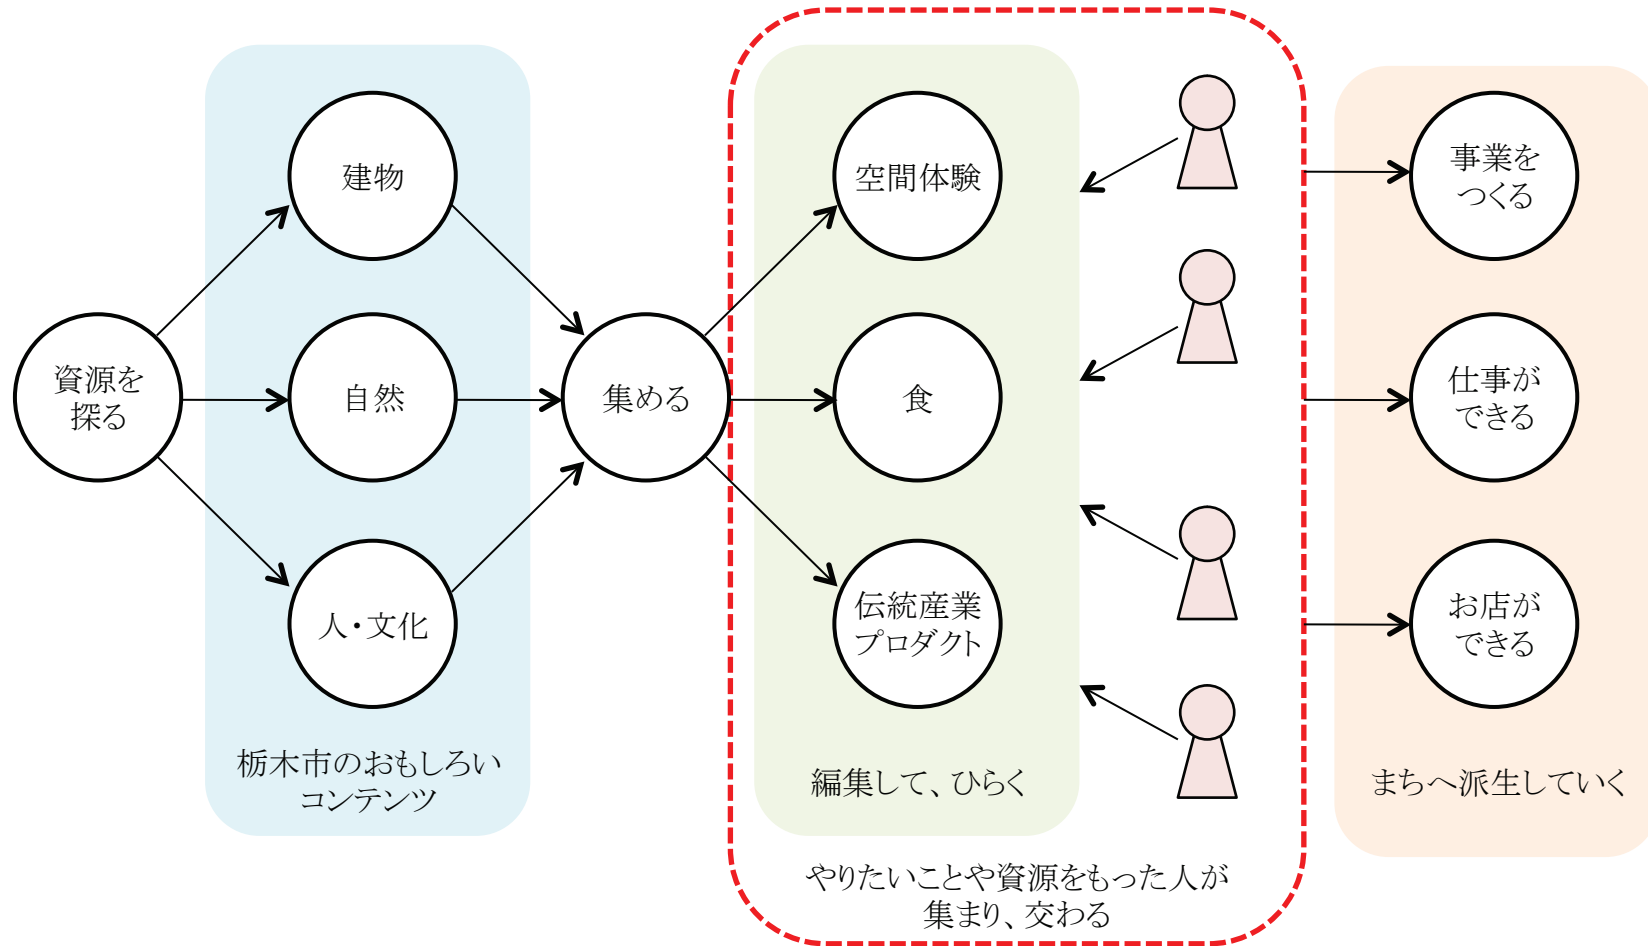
資源を探る

建物

自然

人・文化

栃木市のおもしろいコンテンツ

集める

空間体験

食

伝統産業プロダクト

編集して、ひらく

やりたいことや資源をもった人が集まり、交わる

事業をつくる

仕事ができる

お店ができる

まちへ派生していく